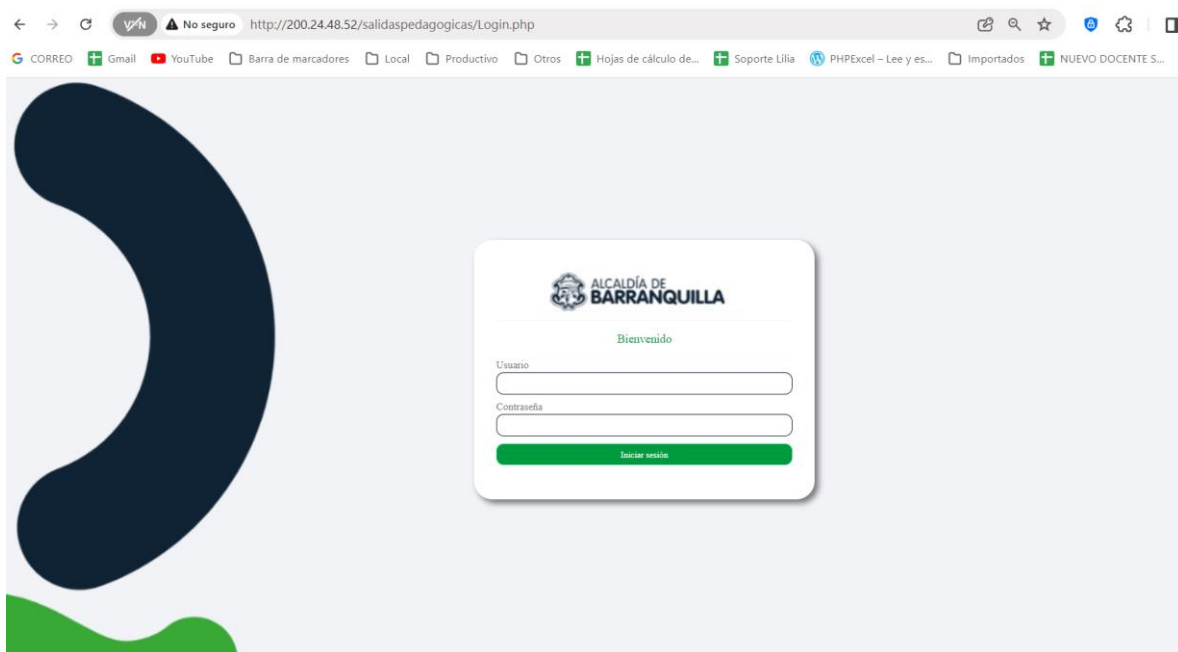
VPN No seguro http://200.24.48.52/salidaspedagogicas/Login.php

CORREO Gmail YouTube Barra de marcadores Local Productivo Otros Hojas de cálculo de... Soporte Lilia PHPExcel – Lee y es... Importados NUEVO DOCENTE S...

ALCALDÍA DE BARRANQUILLA

Bienvenido

Usuario

Contraseña

Iniciar sesión